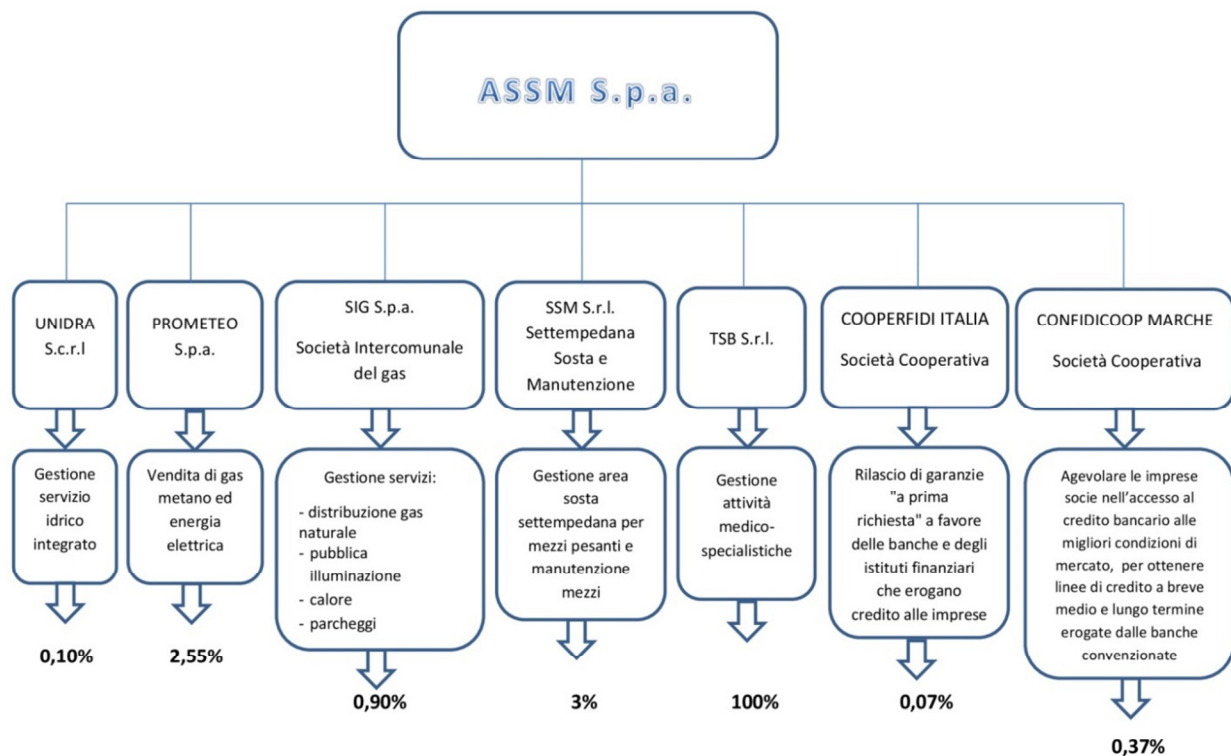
ASSM S.p.a.

UNIDRA S.c.r.l

Gestione servizio idrico integrato

0,10%

PROMETEO S.p.a.

Vendita di gas metano ed energia elettrica

2,55%

SIG S.p.a.

Società Intercomunale del gas

Gestione servizi:
- distribuzione gas naturale
- pubblica illuminazione
- calore
- parcheggi

0,90%

SSM S.r.l. Settempedana Sosta e Manutenzione

Gestione area sosta settempedana per mezzi pesanti e manutenzione mezzi

3%

TSB S.r.l.

Gestione attività medico-specialistiche

100%

COOPERFIDI ITALIA

Società Cooperativa

Rilascio di garanzie "a prima richiesta" a favore delle banche e degli istituti finanziari che erogano credito alle imprese

0,07%

CONFIDICOOP MARCHE

Società Cooperativa

Agevolare le imprese socie nell'accesso al credito bancario alle migliori condizioni di mercato, per ottenere linee di credito a breve medio e lungo termine erogate dalle banche convenzionate

0,37%